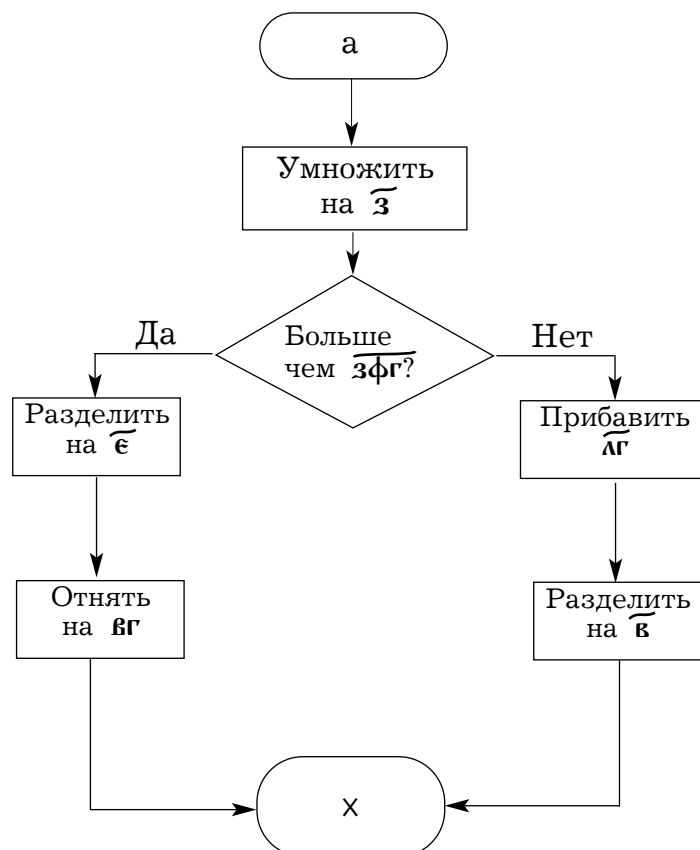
а

Умножить на $\widetilde{\text{з}}$

Больше чем $\widetilde{\text{зфг}}$?

Да

Нет

Разделить на $\widetilde{\text{є}}$

Отнять на вг

Прибавить $\widetilde{\text{лг}}$

Разделить на $\widetilde{\text{в}}$

х